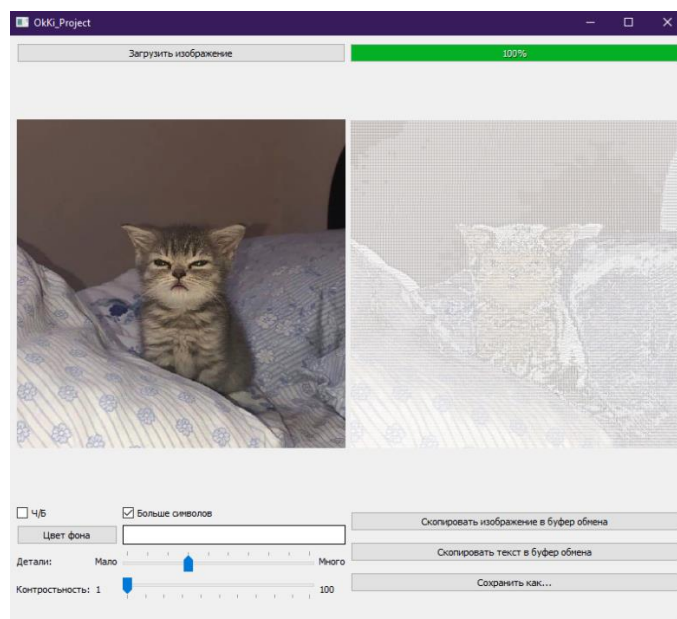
OkKi_Project

Загрузить изображение

100%

Ч/Б

Больше символов

Цвет фона

Детали: Мало Много

Контрастность: 1 100

Скопировать изображение в буфер обмена

Скопировать текст в буфер обмена

Сохранить как...